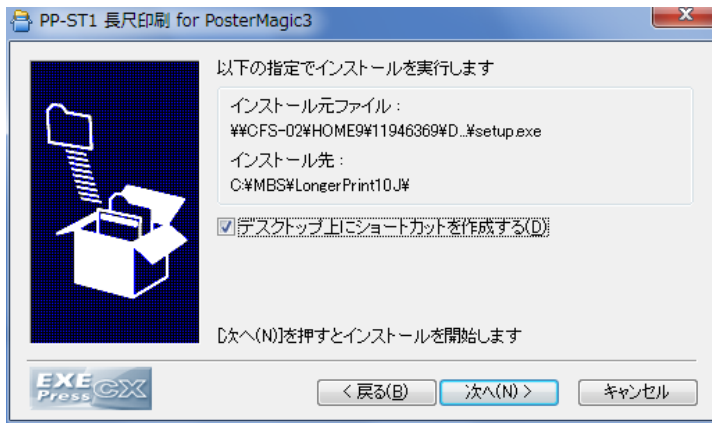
PP-ST1 長尺印刷 for PosterMagic3

以下の指定でインストールを実行します

インストール元ファイル：
¥¥CFS-02¥HOME9¥11946369¥D...¥setup.exe
インストール先：
C:¥MBS¥LongerPrint10J¥

☑ デスクトップ上にショートカットを作成する(D)

[次へ(N)]を押すとインストールを開始します

EXE Press CX

< 戻る(B)   次へ(N) >   キャンセル